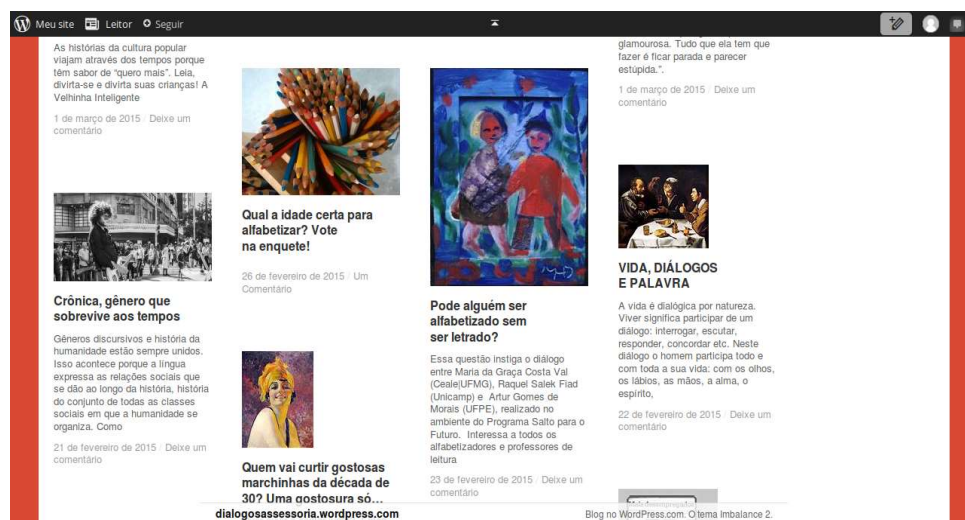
Meu site Leitor Seguir

As histórias da cultura popular viajam através dos tempos porque têm sabor de "quero mais". Leia, divirta-se e divirta suas crianças! A Velhinha Inteligente

1 de março de 2015 / Deixe um comentário

Crônica, gênero que sobrevive aos tempos

Gêneros discursivos e história da humanidade estão sempre unidos. Isso acontece porque a língua expressa as relações sociais que se dão ao longo da história, história do conjunto de todas as classes sociais em que a humanidade se organiza. Como

21 de fevereiro de 2015 / Deixe um comentário

Qual a idade certa para alfabetizar? Vote na enquete!

26 de fevereiro de 2015 / Um Comentário

Quem vai curtir gostosas marchinhas da década de 30? Uma gostosura só...

Pode alguém ser alfabetizado sem ser letrado?

Essa questão instiga o diálogo entre Maria da Graça Costa Val (Ceale|UFMG), Raquel Salek Fiad (Unicamp) e Artur Gomes de Morais (UFPE), realizado no ambiente do Programa Salto para o Futuro. Interessa a todos os alfabetizadores e professores de leitura

23 de fevereiro de 2015 / Deixe um comentário

glamourosa. Tudo que ela tem que fazer é ficar parada e parecer estúpida.".

1 de março de 2015 / Deixe um comentário

VIDA, DIÁLOGOS E PALAVRA

A vida é dialógica por natureza. Viver significa participar de um diálogo: interrogar, escutar, responder, concordar etc. Neste diálogo o homem participa todo e com toda a sua vida: com os olhos, os lábios, as mãos, a alma, o espírito,

22 de fevereiro de 2015 / Deixe um comentário

dialogosassessoria.wordpress.com

Blog no WordPress.com. O tema Imbalance 2.